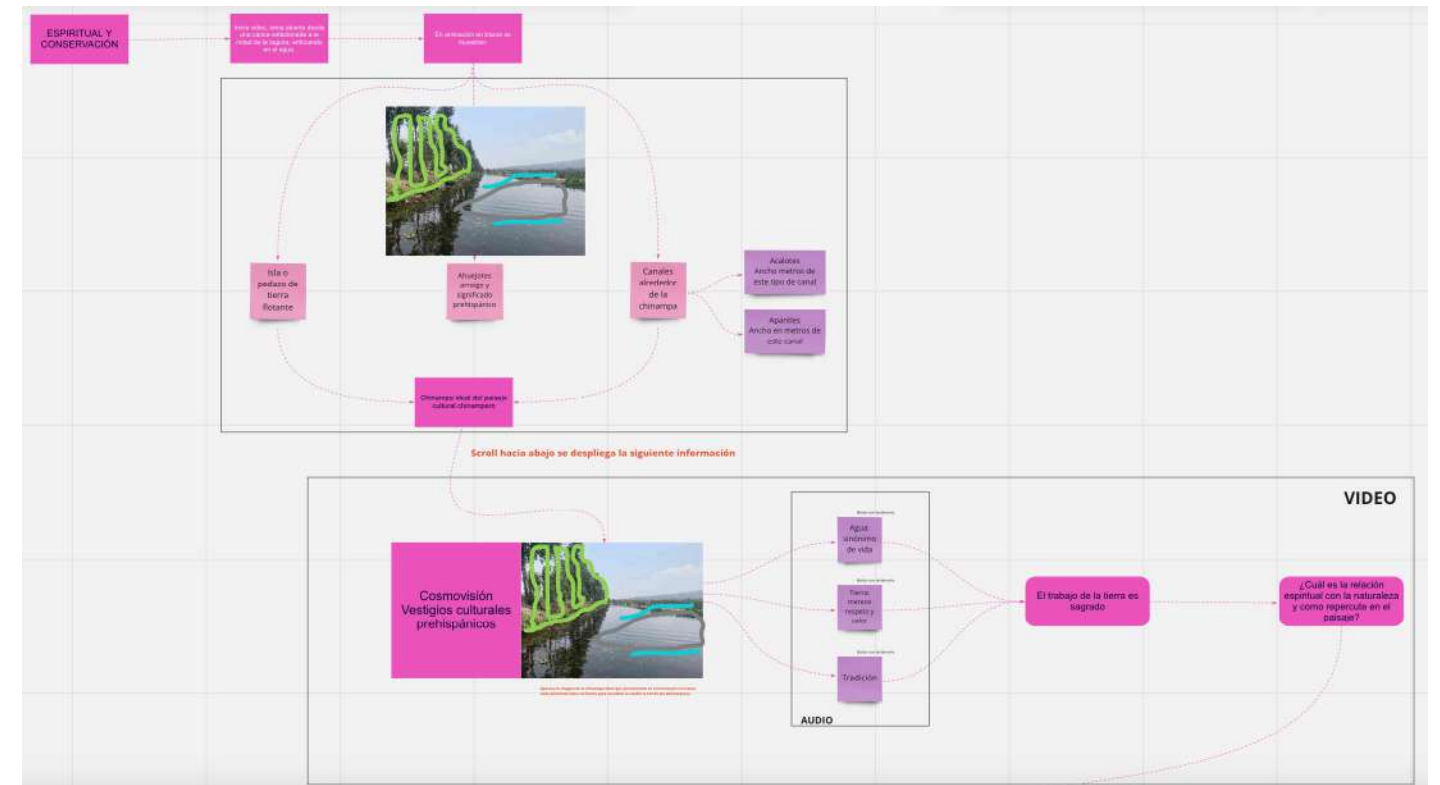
ESPIRITUAL Y CONSERVACIÓN

Inicia video, toma planta desde una canoa enfocando a la mitad de la laguna, enfocando en el agua

En animación se trazan se ilustran

Isla o pedazo de tierra flotante

Ahuejotes arraigo y significado prehispánico

Canales alrededor de la chinampa

Acalotes
Ancho metros de este tipo de canal

Apantles
Ancho en metros de este canal

Chinampa: ideal del paisaje cultural chinampero

Scroll hacia abajo se despliega la siguiente información

VIDEO

Cosmovisión
Vestigios culturales prehispánicos

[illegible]

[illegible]

Agua sinónimo de vida

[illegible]

Tierra: merece respeto y valor

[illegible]

Tradición

AUDIO

El trabajo de la tierra es sagrado

¿Cuál es la relación espiritual con la naturaleza y como repercute en el paisaje?